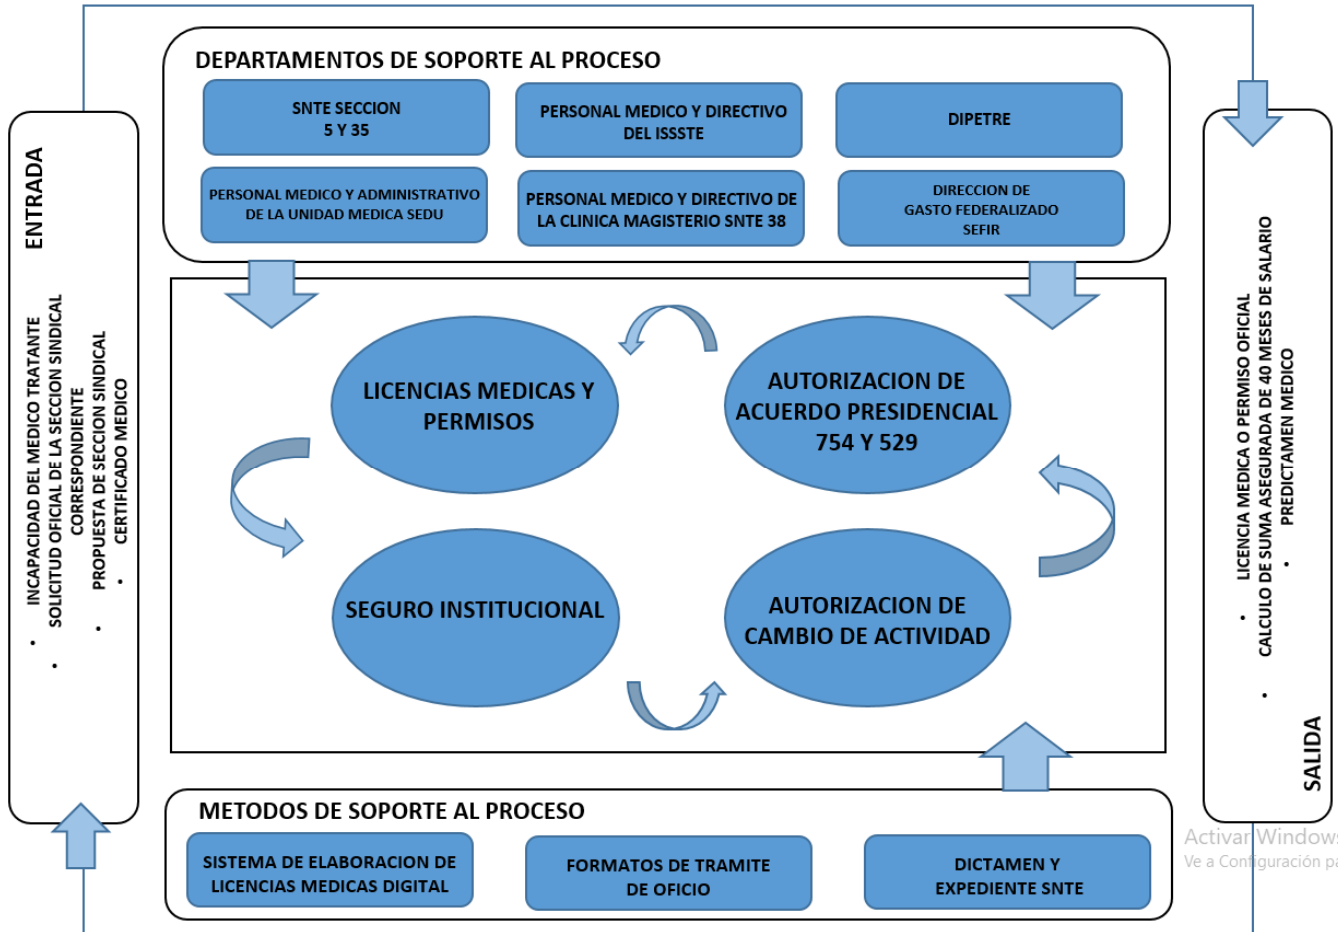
ENTRADA

- INCAPACIDAD DEL MEDICO TRATANTE
- SOLICITUD OFICIAL DE LA SECCION SINDICAL CORRESPONDIENTE
- PROPUESTA DE SECCION SINDICAL
- CERTIFICADO MEDICO

DEPARTAMENTOS DE SOPORTE AL PROCESO

SNTE SECCION 5 Y 35

PERSONAL MEDICO Y DIRECTIVO DEL ISSSTE

DIPETRE

PERSONAL MEDICO Y ADMINISTRATIVO DE LA UNIDAD MEDICA SEDU

PERSONAL MEDICO Y DIRECTIVO DE LA CLINICA MAGISTERIO SNTE 38

DIRECCION DE GASTO FEDERALIZADO SEFIR

LICENCIAS MEDICAS Y PERMISOS

AUTORIZACION DE ACUERDO PRESIDENCIAL 754 Y 529

SEGURO INSTITUCIONAL

AUTORIZACION DE CAMBIO DE ACTIVIDAD

METODOS DE SOPORTE AL PROCESO

SISTEMA DE ELABORACION DE LICENCIAS MEDICAS DIGITAL

FORMATOS DE TRAMITE DE OFICIO

DICTAMEN Y EXPEDIENTE SNTE

SALIDA

- LICENCIA MEDICA O PERMISO OFICIAL
- CALCULO DE SUMA ASEGURADA DE 40 MESES DE SALARIO
- PREDICTAMEN MEDICO

Activar Windows
Ve a Configuración pa